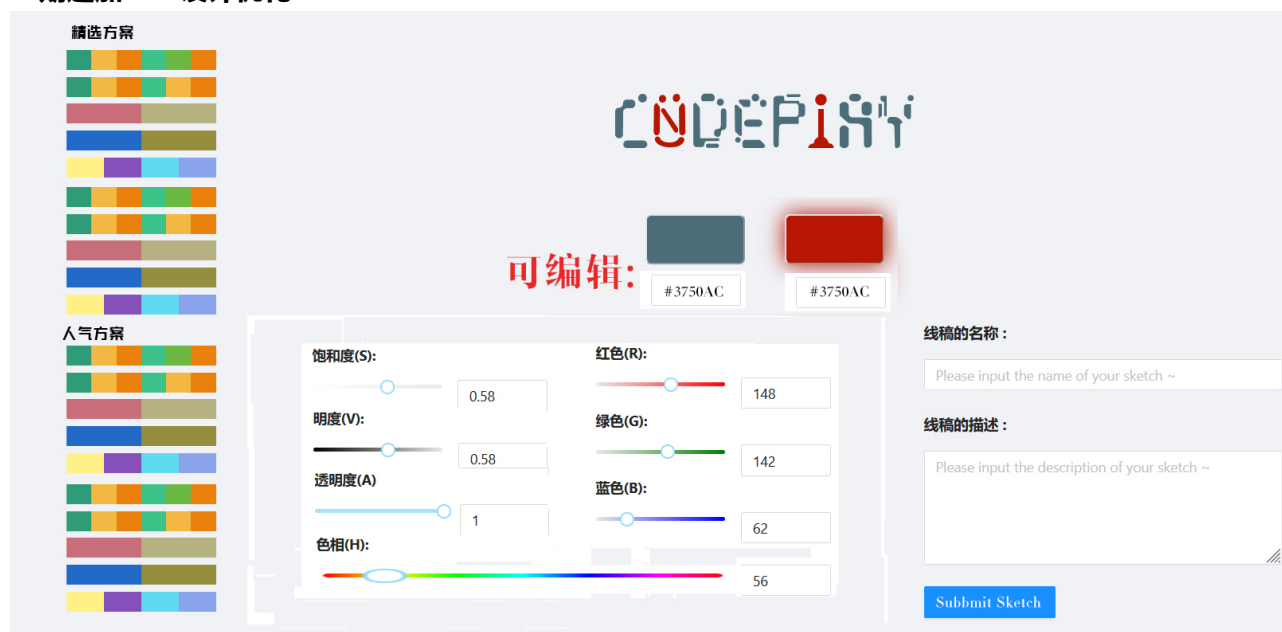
精选方案

人气方案

CODEPIFY

可编辑:

#3750AC

#3750AC

饱和度(S):

0.58

明度(V):

0.58

透明度(A)

1

色相(H):

红色(R):

148

绿色(G):

142

蓝色(B):

62

56

线稿的名称：

Please input the name of your sketch ~

线稿的描述：

Please input the description of your sketch ~

Subbmit Sketch